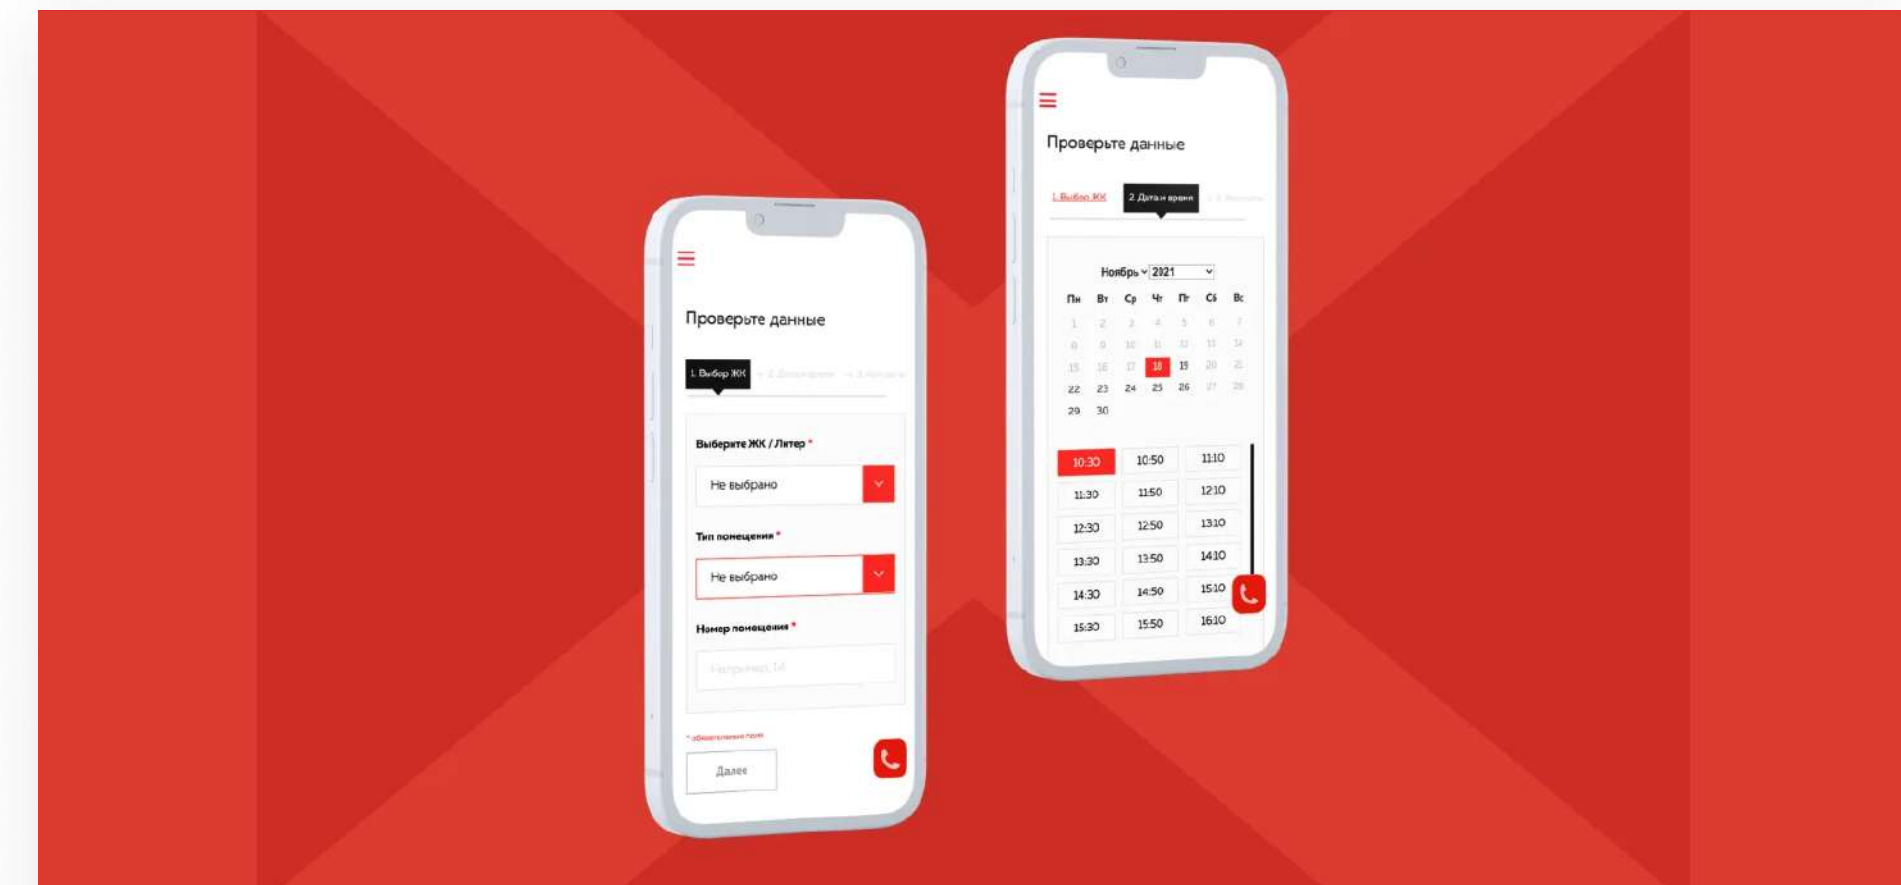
Проверьте данные

1. Выбор ЖК — 2. Дата и время — 3. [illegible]

Выберите ЖК / Литер *

Не выбрано

Тип помещения *

Не выбрано

Номер помещения *

Например, 14

* обязательные поля

Далее

Проверьте данные

1. Выбор ЖК — 2. Дата и время — 3. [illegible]

Ноябрь 2021

| Пн | Вт | Ср | Чт | Пт | Сб | Вс |
|---|---|---|---|---|---|---|
| 1 | 2 | 3 | 4 | 5 | 6 | 7 |
| 8 | 9 | 10 | 11 | 12 | 13 | 14 |
| 15 | 16 | 17 | 18 | 19 | 20 | 21 |
| 22 | 23 | 24 | 25 | 26 | 27 | 28 |
| 29 | 30 | | | | | |

| | | |
|---|---|---|
| 10:30 | 10:50 | 11:10 |
| 11:30 | 11:50 | 12:10 |
| 12:30 | 12:50 | 13:10 |
| 13:30 | 13:50 | 14:10 |
| 14:30 | 14:50 | 15:10 |
| 15:30 | 15:50 | 16:10 |